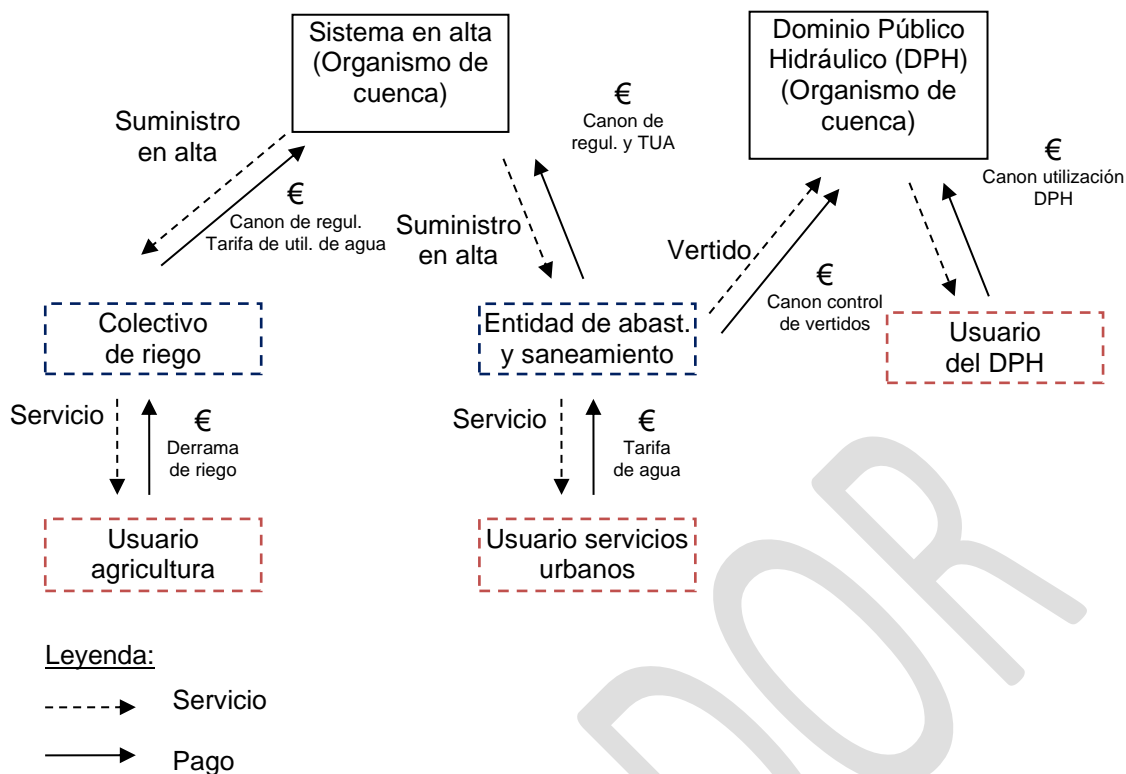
Sistema en alta (Organismo de cuenca)

Dominio Público Hidráulico (DPH) (Organismo de cuenca)

Suministro en alta

€
Canon de regul. Tarifa de util. de agua

€
Canon de regul. y TUA

Suministro en alta

Vertido

€
Canon control de vertidos

€
Canon utilización DPH

Colectivo de riego

Entidad de abast. y saneamiento

Usuario del DPH

Servicio

€
Derrama de riego

Servicio

€
Tarifa de agua

Usuario agricultura

Usuario servicios urbanos

Leyenda:
Servicio
Pago

DOR